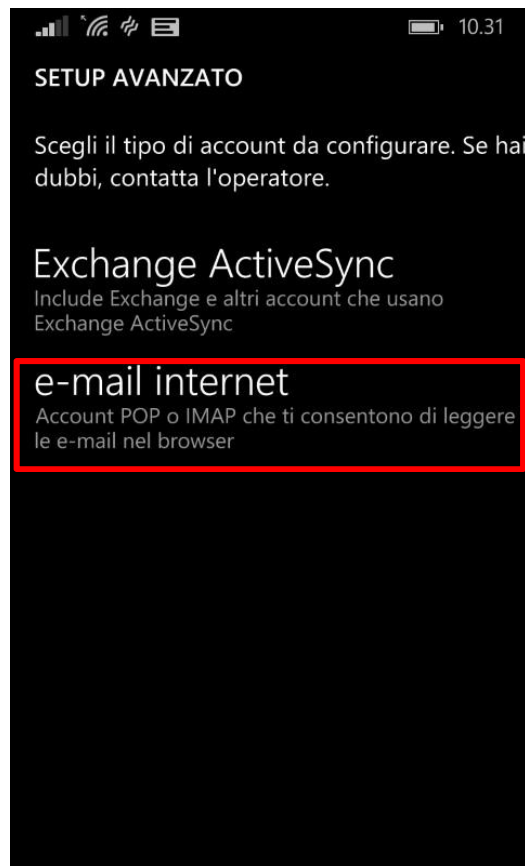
10.31

SETUP AVANZATO

Scegli il tipo di account da configurare. Se hai dubbi, contatta l'operatore.

Exchange ActiveSync
Include Exchange e altri account che usano Exchange ActiveSync

e-mail internet
Account POP o IMAP che ti consentono di leggere le e-mail nel browser